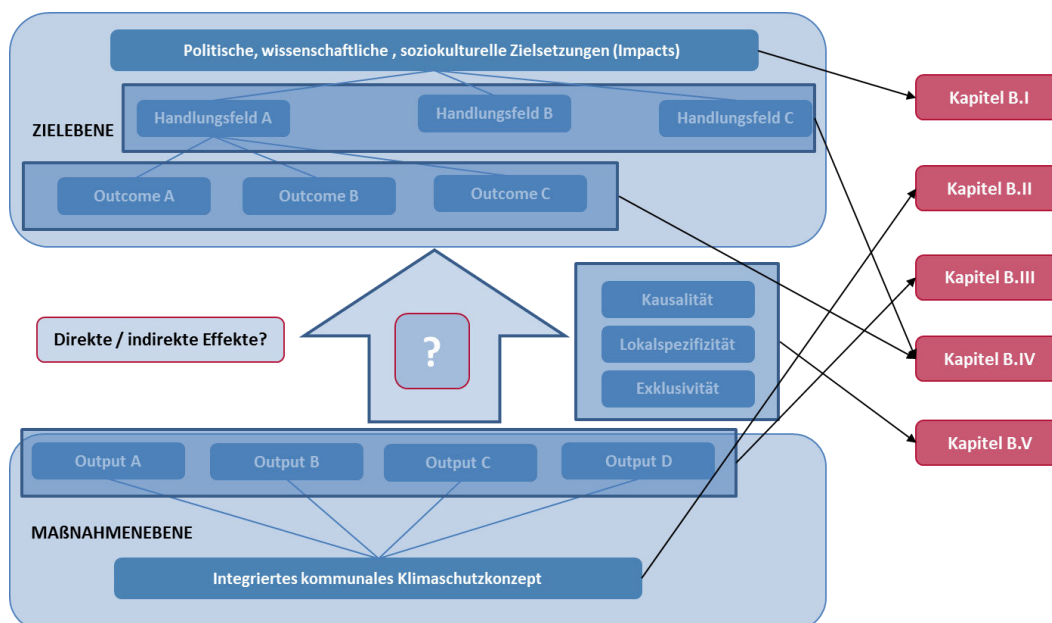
Politische, wissenschaftliche , soziokulturelle Zielsetzungen (Impacts)

Handlungsfeld A

Handlungsfeld B

Handlungsfeld C

ZIELEBENE

Outcome A

Outcome B

Outcome C

Kapitel B.I

Kapitel B.II

Kapitel B.III

Kapitel B.IV

Kapitel B.V

Direkte / indirekte Effekte?

?

Kausalität

Lokalspezifizität

Exklusivität

Output A

Output B

Output C

Output D

MAßNAHMENEBENE

Integriertes kommunales Klimaschutzkonzept